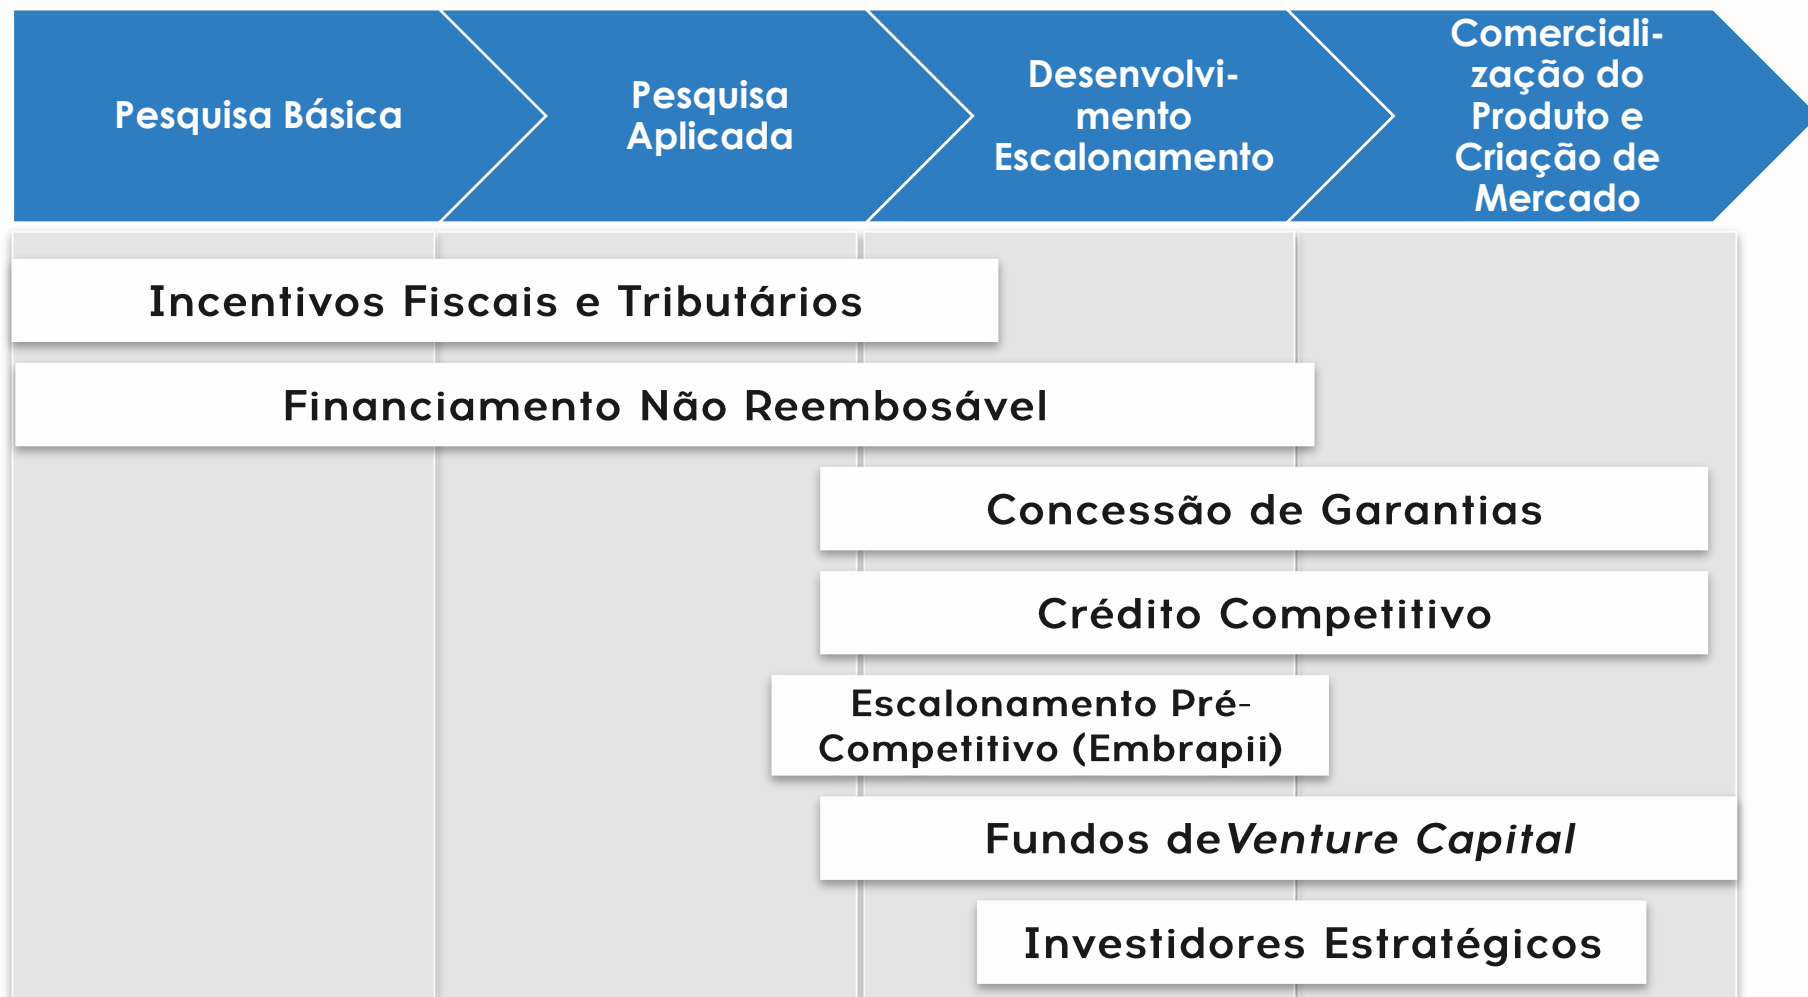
Pesquisa Básica

Pesquisa Aplicada

Desenvolvimento Escalonamento

Comercialização do Produto e Criação de Mercado

Incentivos Fiscais e Tributários

Financiamento Não Reembosável

Concessão de Garantias

Crédito Competitivo

Escalonamento Pré-Competitivo (Embrapii)

Fundos de Venture Capital

Investidores Estratégicos